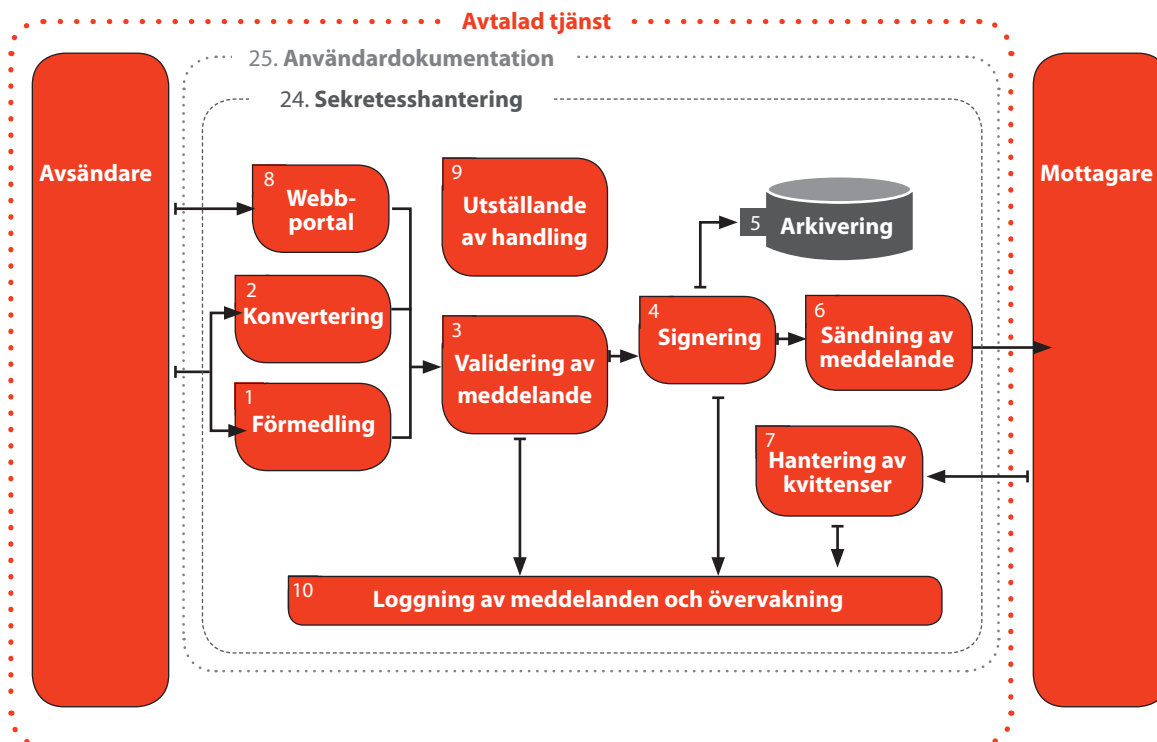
Avtalad tjänst

25. Användardokumentation

24. Sekretesshantering

Avsändare

8 Webbportal

9 Utställande av handling

5 Arkivering

Mottagare

2 Konvertering

3 Validering av meddelande

4 Signering

6 Sändning av meddelande

1 Förmedling

7 Hantering av kvittenser

10 Loggning av meddelanden och övervakning